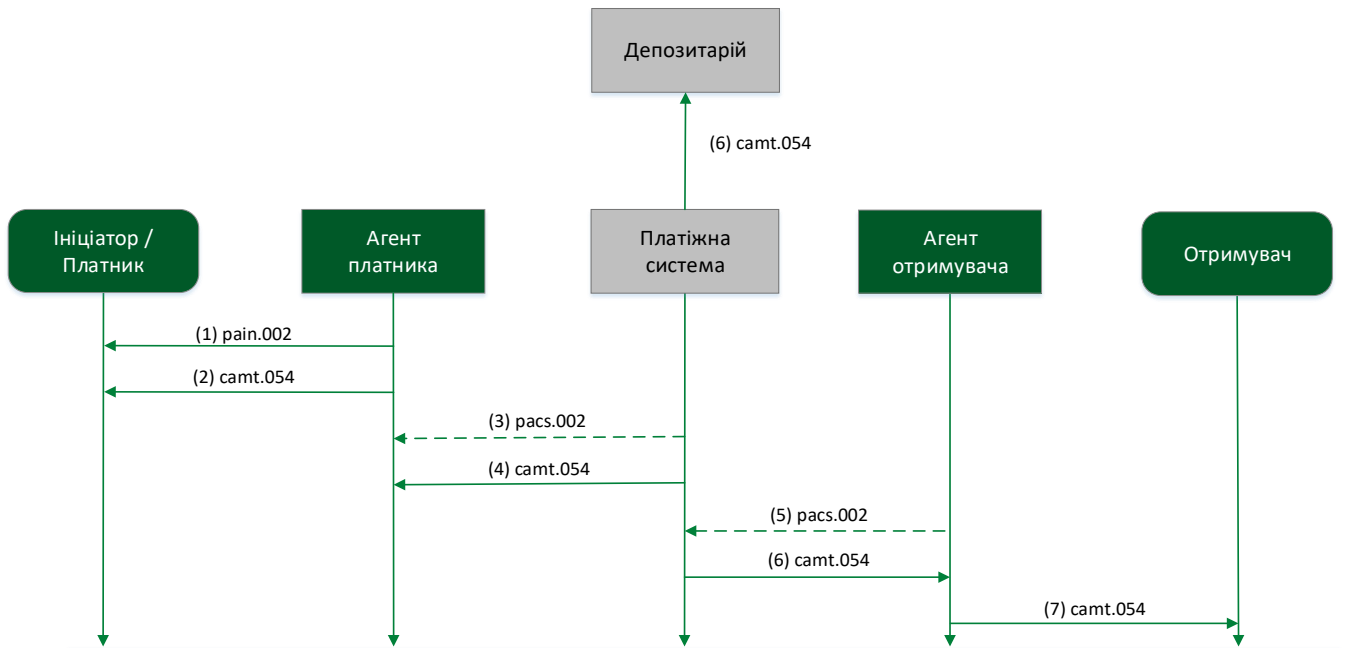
Депозитарій

(6) camt.054

Ініціатор / Платник

Агент платника

Платіжна система

Агент отримувача

Отримувач

(1) pain.002

(2) camt.054

(3) pacs.002

(4) camt.054

(5) pacs.002

(6) camt.054

(7) camt.054